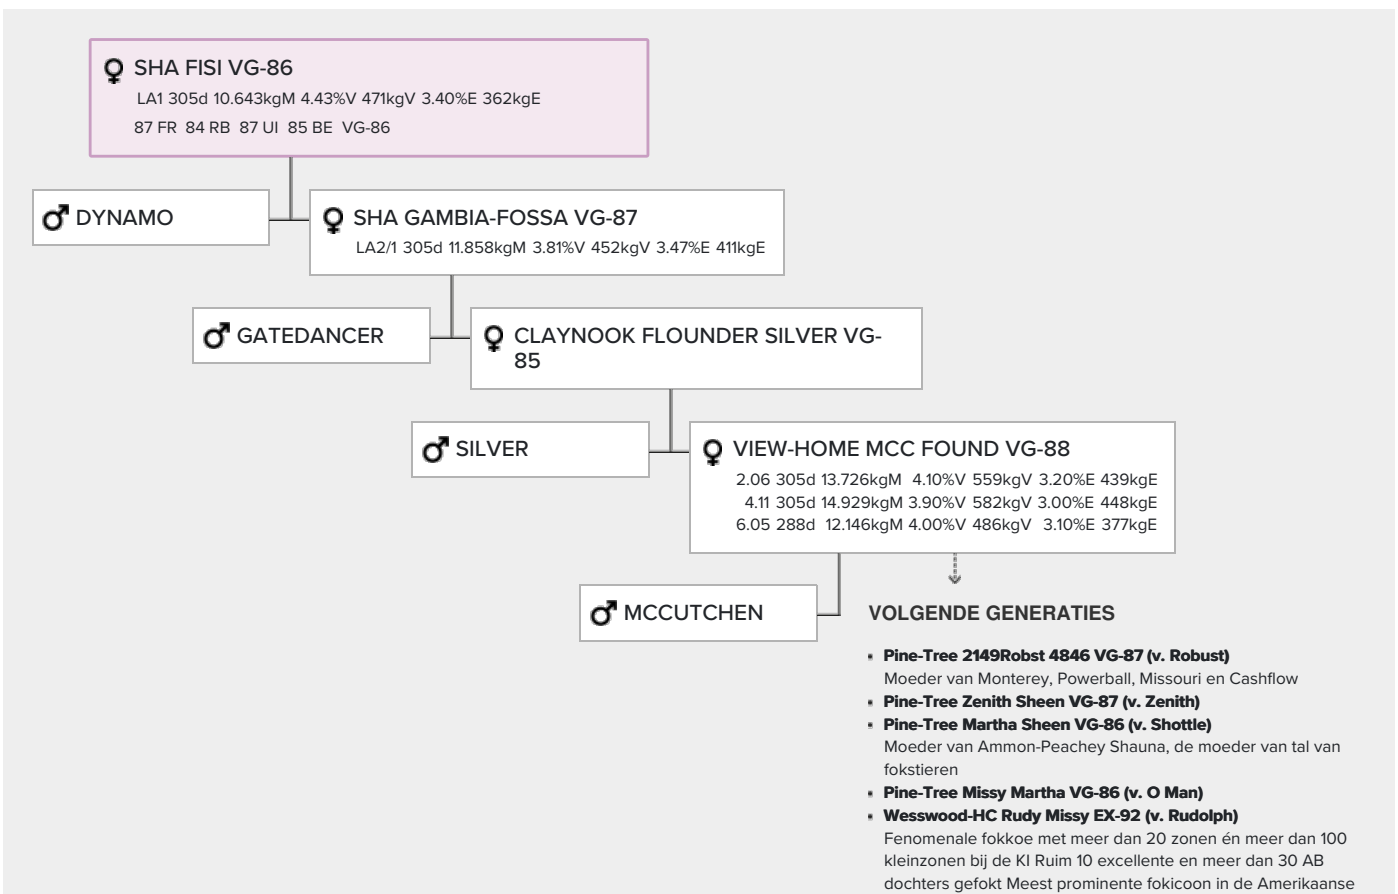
♀ SHA FISI VG-86
LA1 305d 10.643kgM 4.43%V 471kgV 3.40%E 362kgE
87 FR 84 RB 87 UI 85 BE VG-86

♂ DYNAMO

♀ SHA GAMBIA-FOSSA VG-87
LA2/1 305d 11.858kgM 3.81%V 452kgV 3.47%E 411kgE

♂ GATEDANCER

♀ CLAYNOOK FLOUNDER SILVER VG-85

♂ SILVER

♀ VIEW-HOME MCC FOUND VG-88
2.06 305d 13.726kgM 4.10%V 559kgV 3.20%E 439kgE
4.11 305d 14.929kgM 3.90%V 582kgV 3.00%E 448kgE
6.05 288d 12.146kgM 4.00%V 486kgV 3.10%E 377kgE

♂ MCCUTCHEN

VOLGENDE GENERATIES

- Pine-Tree 2149Robst 4846 VG-87 (v. Robust)
Moeder van Monterey, Powerball, Missouri en Cashflow
- Pine-Tree Zenith Sheen VG-87 (v. Zenith)
- Pine-Tree Martha Sheen VG-86 (v. Shottle)
Moeder van Ammon-Peachey Shauna, de moeder van tal van fokstieren
- Pine-Tree Missy Martha VG-86 (v. O Man)
- Wesswood-HC Rudy Missy EX-92 (v. Rudolph)
Fenomenale fokkoe met meer dan 20 zonen én meer dan 100 kleinzonen bij de KI Ruim 10 excellente en meer dan 30 AB dochters gefokt Meest prominente fokicoon in de Amerikaanse